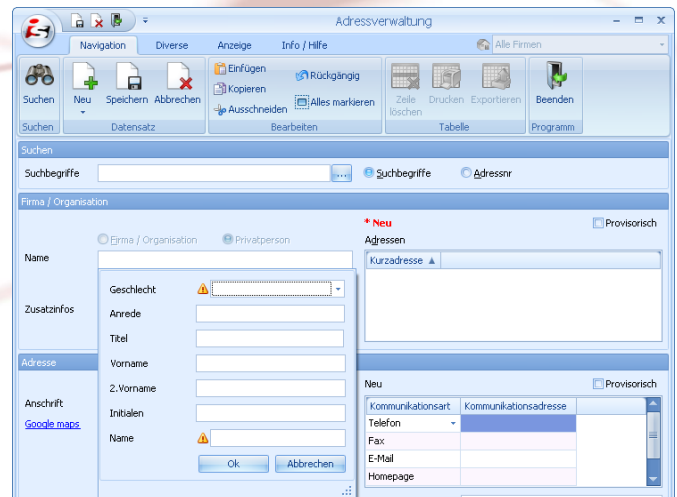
Adressverwaltung

Navigation | Diverse | Anzeige | Info / Hilfe

Alle Firmen

Suchen
Suchen

Neu
Speichern
Abbrechen
Datensatz

Einfügen
Kopieren
Ausschneiden
Rückgängig
Alles markieren
Bearbeiten

Zeile löschen
Drucken
Exportieren
Tabelle

Beenden
Programm

Suchen

Suchbegriffe ....
Suchbegriffe
Adressnr

Firma / Organisation

Firma / Organisation
Privatperson

Name

Zusatzinfos

* Neu
Provisorisch
Adressen

Kurzadresse ▲

Geschlecht
Anrede
Titel
Vorname
2.Vorname
Initialen
Name

Ok
Abbrechen

Adresse

Anschrift
Google maps

Neu
Provisorisch

| Kommunikationsart | Kommunikationsadresse |
|---|---|
| Telefon | |
| Fax | |
| E-Mail | |
| Homepage | |